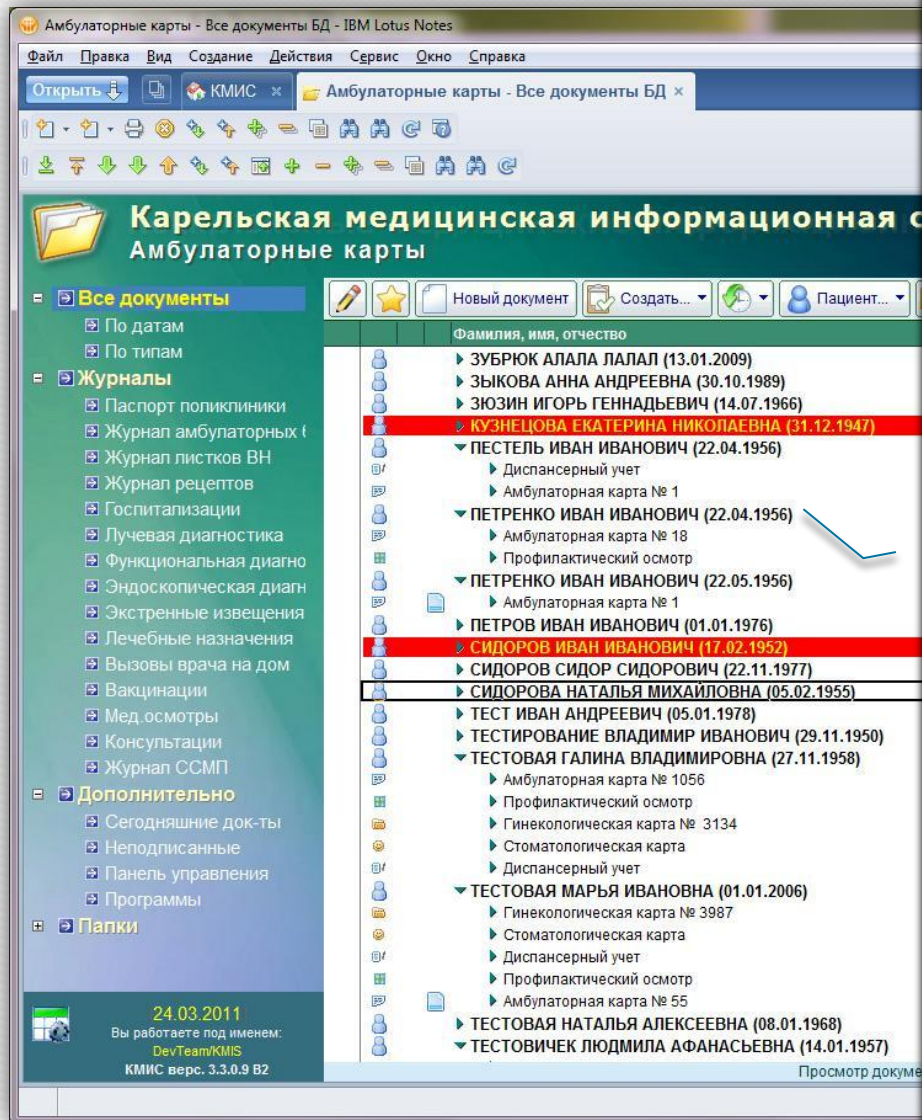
Амбулаторные карты - Все документы БД - IBM Lotus Notes

Файл Правка Вид Создание Действия Сервис Окно Справка

Открыть КМИС × Амбулаторные карты - Все документы БД ×

Карельская медицинская информационная с
Амбулаторные карты

Все документы
По датам
По типам
Журналы
Паспорт поликлиники
Журнал амбулаторных (
Журнал листков ВН
Журнал рецептов
Госпитализации
Лучевая диагностика
Функциональная диагно
Эндоскопическая диагн
Экстренные извещения
Лечебные назначения
Вызовы врача на дом
Вакцинации
Мед.осмотры
Консультации
Журнал ССМП
Дополнительно
Сегодняшние док-ты
Неподписанные
Панель управления
Программы
Папки

24.03.2011
Вы работаете под именем:
DevTeam/KMIS
КМИС верс. 3.3.0.9 B2

Новый документ Создать... Пациент...

Фамилия, имя, отчество
ЗУБРЮК АЛАЛА ЛАЛАЛ (13.01.2009)
ЗЫКОВА АННА АНДРЕЕВНА (30.10.1989)
ЗЮЗИН ИГОРЬ ГЕННАДЬЕВИЧ (14.07.1966)
КУЗНЕЦОВА ЕКАТЕРИНА НИКОЛАЕВНА (31.12.1947)
ПЕСТЕЛЬ ИВАН ИВАНОВИЧ (22.04.1956)
Диспансерный учет
Амбулаторная карта № 1
ПЕТРЕНКО ИВАН ИВАНОВИЧ (22.04.1956)
Амбулаторная карта № 18
Профилактический осмотр
ПЕТРЕНКО ИВАН ИВАНОВИЧ (22.05.1956)
Амбулаторная карта № 1
ПЕТРОВ ИВАН ИВАНОВИЧ (01.01.1976)
СИДОРОВ ИВАН ИВАНОВИЧ (17.02.1952)
СИДОРОВ СИДОР СИДОРОВИЧ (22.11.1977)
СИДОРОВА НАТАЛЬЯ МИХАЙЛОВНА (05.02.1955)
ТЕСТ ИВАН АНДРЕЕВИЧ (05.01.1978)
ТЕСТИРОВАНИЕ ВЛАДИМИР ИВАНОВИЧ (29.11.1950)
ТЕСТОВАЯ ГАЛИНА ВЛАДИМИРОВНА (27.11.1958)
Амбулаторная карта № 1056
Профилактический осмотр
Гинекологическая карта № 3134
Стоматологическая карта
Диспансерный учет
ТЕСТОВАЯ МАРЬЯ ИВАНОВНА (01.01.2006)
Гинекологическая карта № 3987
Стоматологическая карта
Диспансерный учет
Профилактический осмотр
Амбулаторная карта № 55
ТЕСТОВАЯ НАТАЛЬЯ АЛЕКСЕЕВНА (08.01.1968)
ТЕСТОВИЧЕК ЛЮДМИЛА АФАНАСЬЕВНА (14.01.1957)
Просмотр докуме